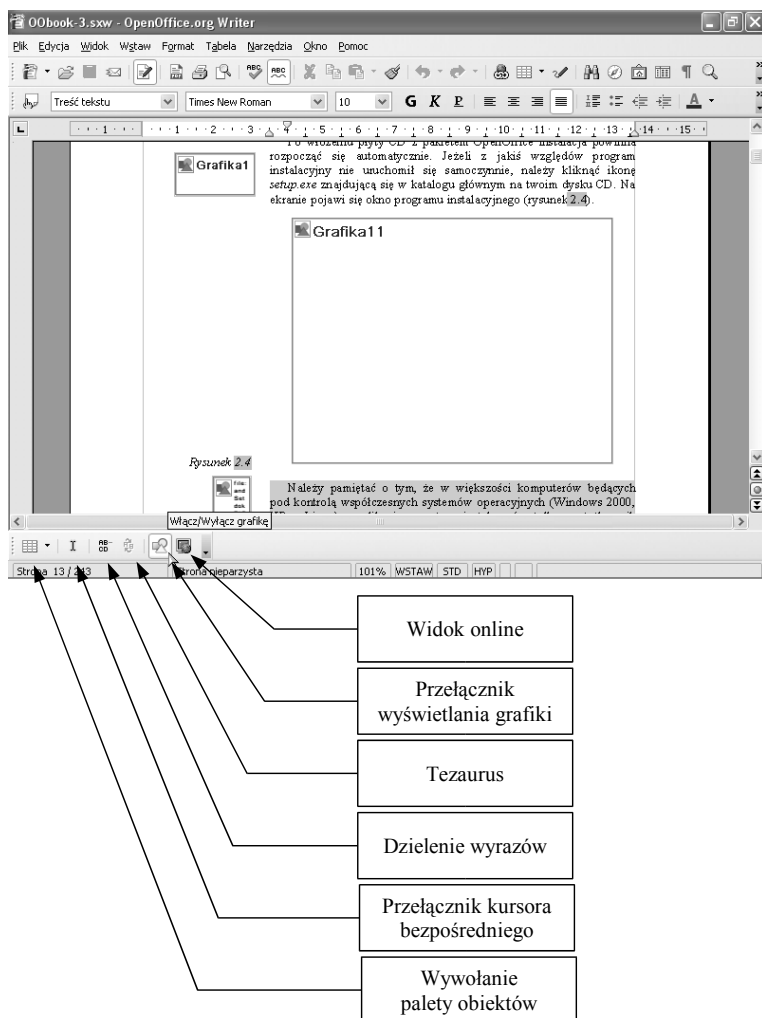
OObook-3.sxw - OpenOffice.org Writer

Plik Edycja Widok Wstaw Format Tabela Narzędzia Okno Pomoc

Treść tekstu | Times New Roman | 10 | G K P | A

1 · 2 · 3 · 4 · 5 · 6 · 7 · 8 · 9 · 10 · 11 · 12 · 13 · 14 · 15

Grafika1

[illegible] płyty CD z pakietem OpenOffice instalacja powinna rozpocząć się automatycznie. Jeżeli z jakiś względów program instalacyjny nie uruchomił się samoczynnie, należy kliknąć ikonę setup.exe znajdującą się w katalogu głównym na twoim dysku CD. Na ekranie pojawi się okno programu instalacyjnego (rysunek 2.4).

Grafika11

Rysunek 2.4

Należy pamiętać o tym, że w większości komputerów będących pod kontrolą współczesnych systemów operacyjnych (Windows 2000,

Włącz/Wyłącz grafikę

Strona 13 / 213 | Strona pieparzysta | 101% | WSTAW | STD | HYP

Widok online

Przełącznik wyświetlania grafiki

Tezaurus

Dzielenie wyrazów

Przełącznik kursora bezpośredniego

Wywołanie palety obiektów